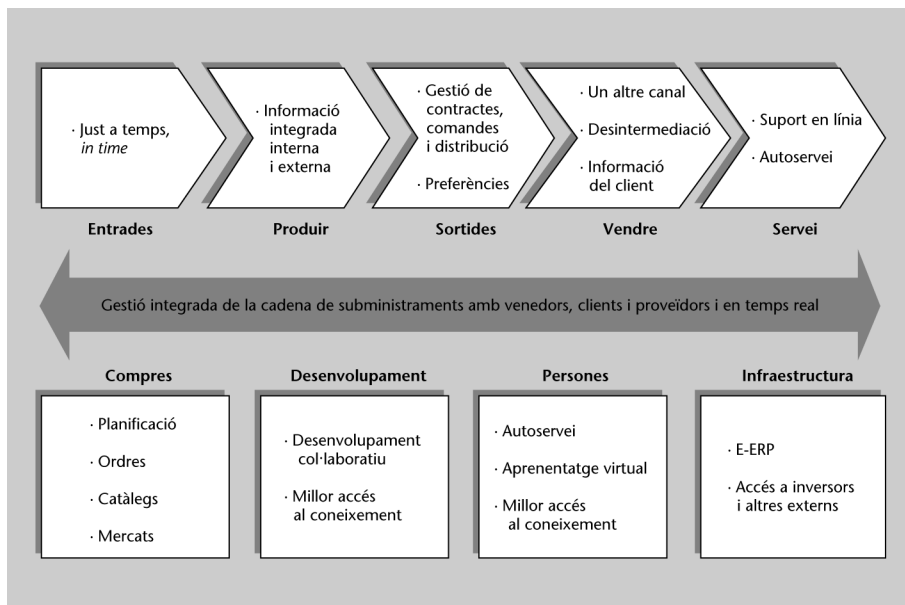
· Just a temps, *in time*

Entrades

· Informació integrada interna i externa

Produir

· Gestió de contractes, comandes i distribució

· Preferències

Sortides

· Un altre canal

· Desintermediació

· Informació del client

Vendre

· Suport en línia

· Autoservei

Servei

Gestió integrada de la cadena de subministraments amb venedors, clients i proveïdors i en temps real

Compres

· Planificació

· Ordres

· Catàlegs

· Mercats

Desenvolupament

· Desenvolupament col·laboratiu

· Millor accés al coneixement

Persones

· Autoservei

· Aprenentatge virtual

· Millor accés al coneixement

Infraestructura

· E-ERP

· Accés a inversors i altres externs